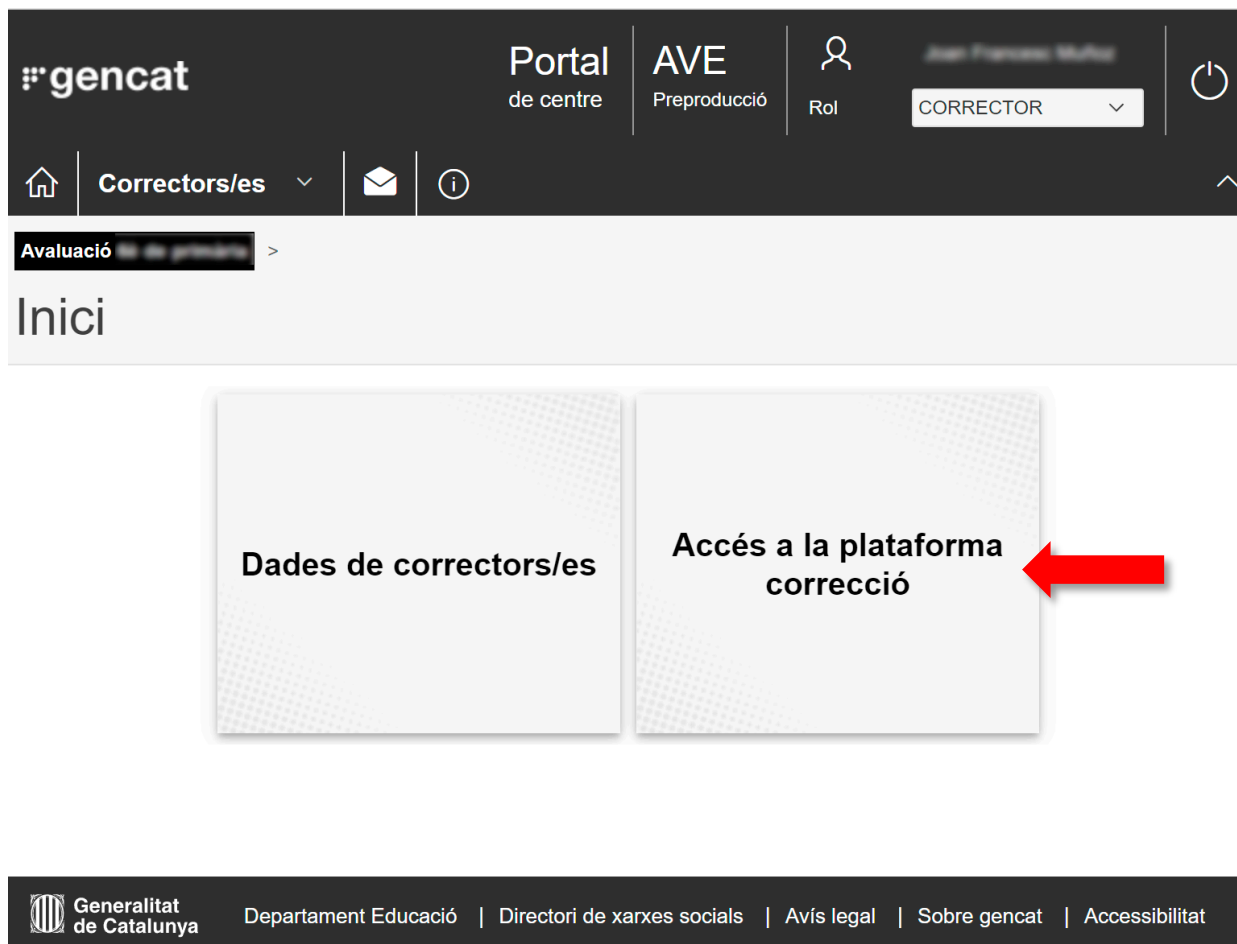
gencat

Portal
de centre

AVE
Preproducció

Rol

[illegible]

CORRECTOR

Correctors/es

Avaluació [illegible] >

Inici

Dades de correctors/es

Accés a la plataforma correcció

Generalitat de Catalunya

Departament Educació | Directori de xarxes socials | Avís legal | Sobre gencat | Accessibilitat